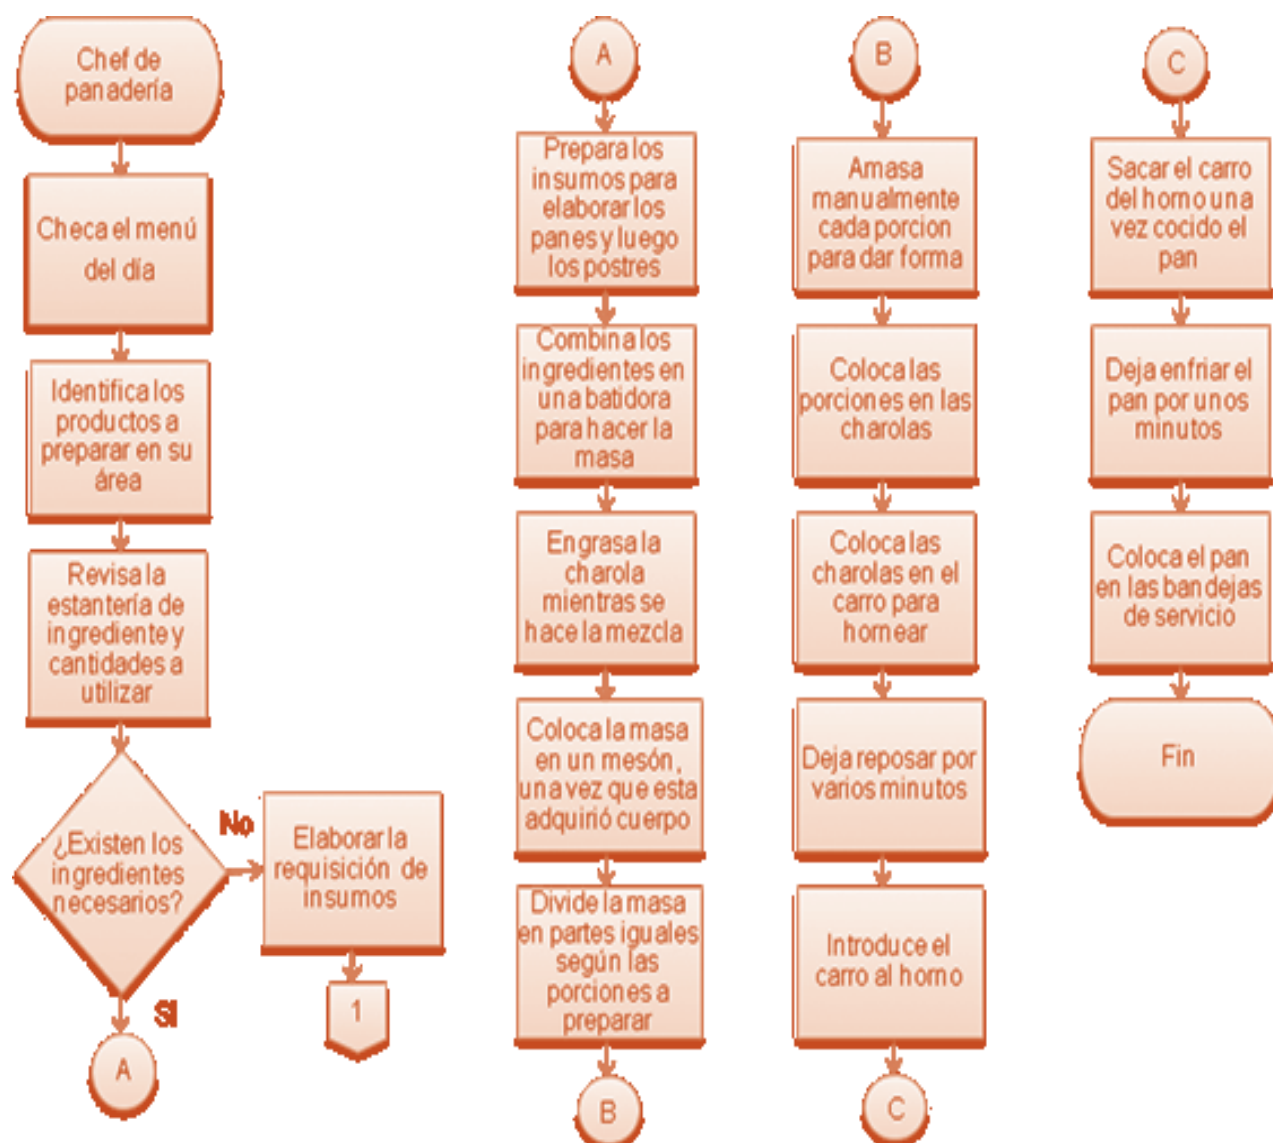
Chef de panadería

Checa el menú del día

Identifica los productos a preparar en su área

Revisa la estantería de ingrediente y cantidades a utilizar

¿Existen los ingredientes necesarios?

No

Elaborar la requisición de insumos

1

Si

A

A

Prepara los insumos para elaborar los panes y luego los postres

Combina los ingredientes en una batidora para hacer la masa

Engrasa la charola mientras se hace la mezcla

Coloca la masa en un mesón, una vez que esta adquirió cuerpo

Divide la masa en partes iguales según las porciones a preparar

B

B

Amasa manualmente cada porcion para dar forma

Coloca las porciones en las charolas

Coloca las charolas en el carro para hornear

Deja reposar por varios minutos

Introduce el carro al horno

C

C

Sacar el carro del horno una vez cocido el pan

Deja enfriar el pan por unos minutos

Coloca el pan en las bandejas de servicio

Fin